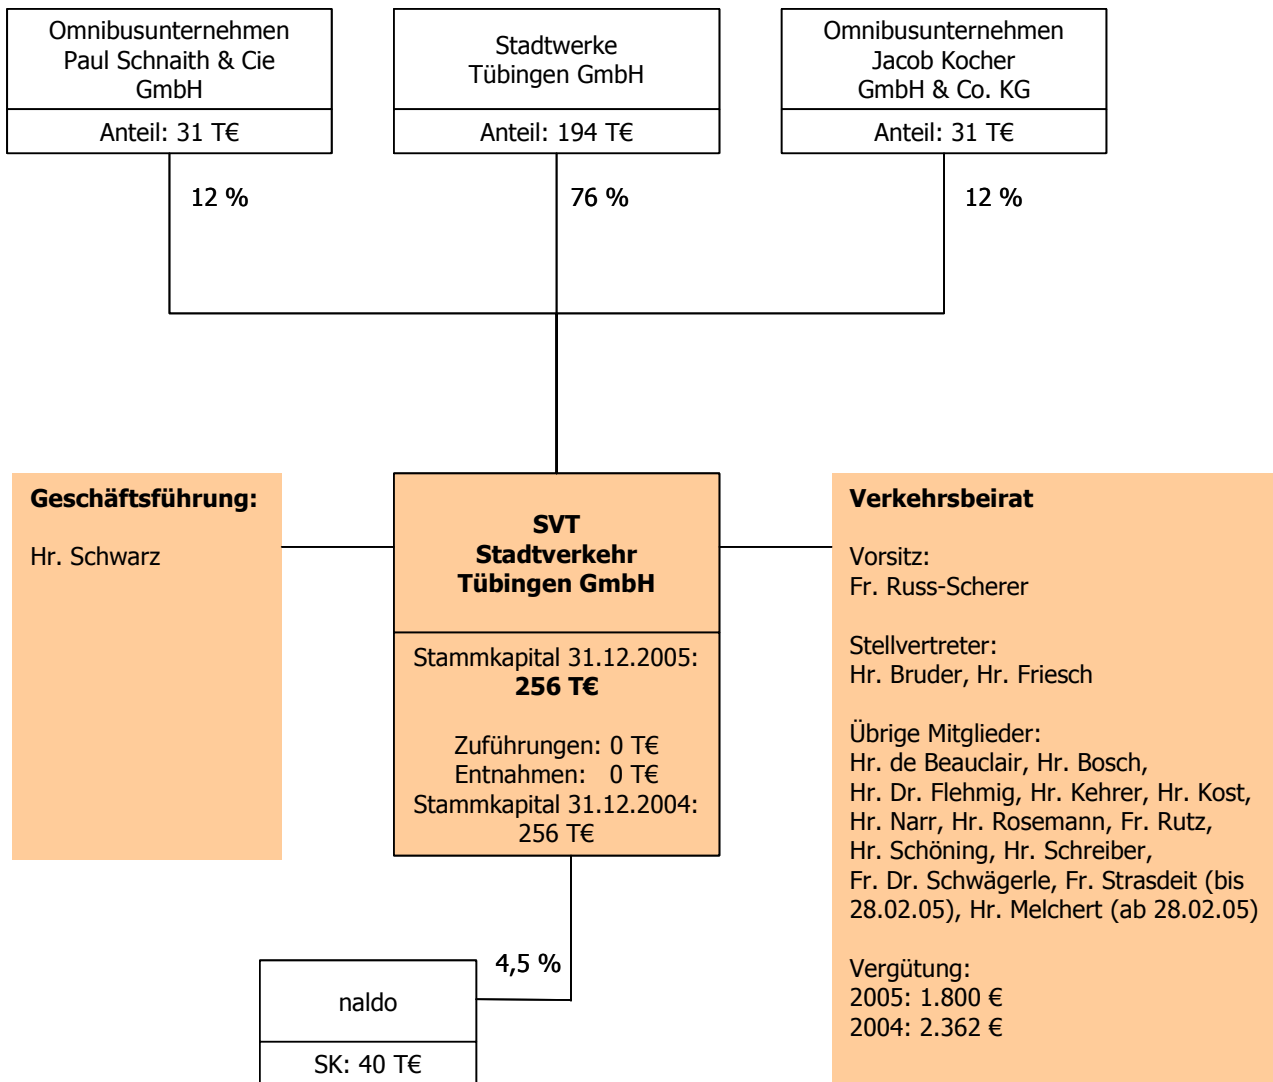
Omnibusunternehmen Paul Schnaith & Cie GmbH

Anteil: 31 T€

Stadtwerke Tübingen GmbH

Anteil: 194 T€

Omnibusunternehmen Jacob Kocher GmbH & Co. KG

Anteil: 31 T€

12 %

76 %

12 %

**Geschäftsführung:**

Hr. Schwarz

**SVT Stadtverkehr Tübingen GmbH**

Stammkapital 31.12.2005: **256 T€**

Zuführungen: 0 T€
Entnahmen: 0 T€
Stammkapital 31.12.2004: 256 T€

**Verkehrsbeirat**

Vorsitz:
Fr. Russ-Scherer

Stellvertreter:
Hr. Bruder, Hr. Friesch

Übrige Mitglieder:
Hr. de Beauclair, Hr. Bosch, Hr. Dr. Flehmig, Hr. Kehrer, Hr. Kost, Hr. Narr, Hr. Rosemann, Fr. Rutz, Hr. Schöning, Hr. Schreiber, Fr. Dr. Schwägerle, Fr. Strasdeit (bis 28.02.05), Hr. Melchert (ab 28.02.05)

Vergütung:
2005: 1.800 €
2004: 2.362 €

4,5 %

naldo

SK: 40 T€